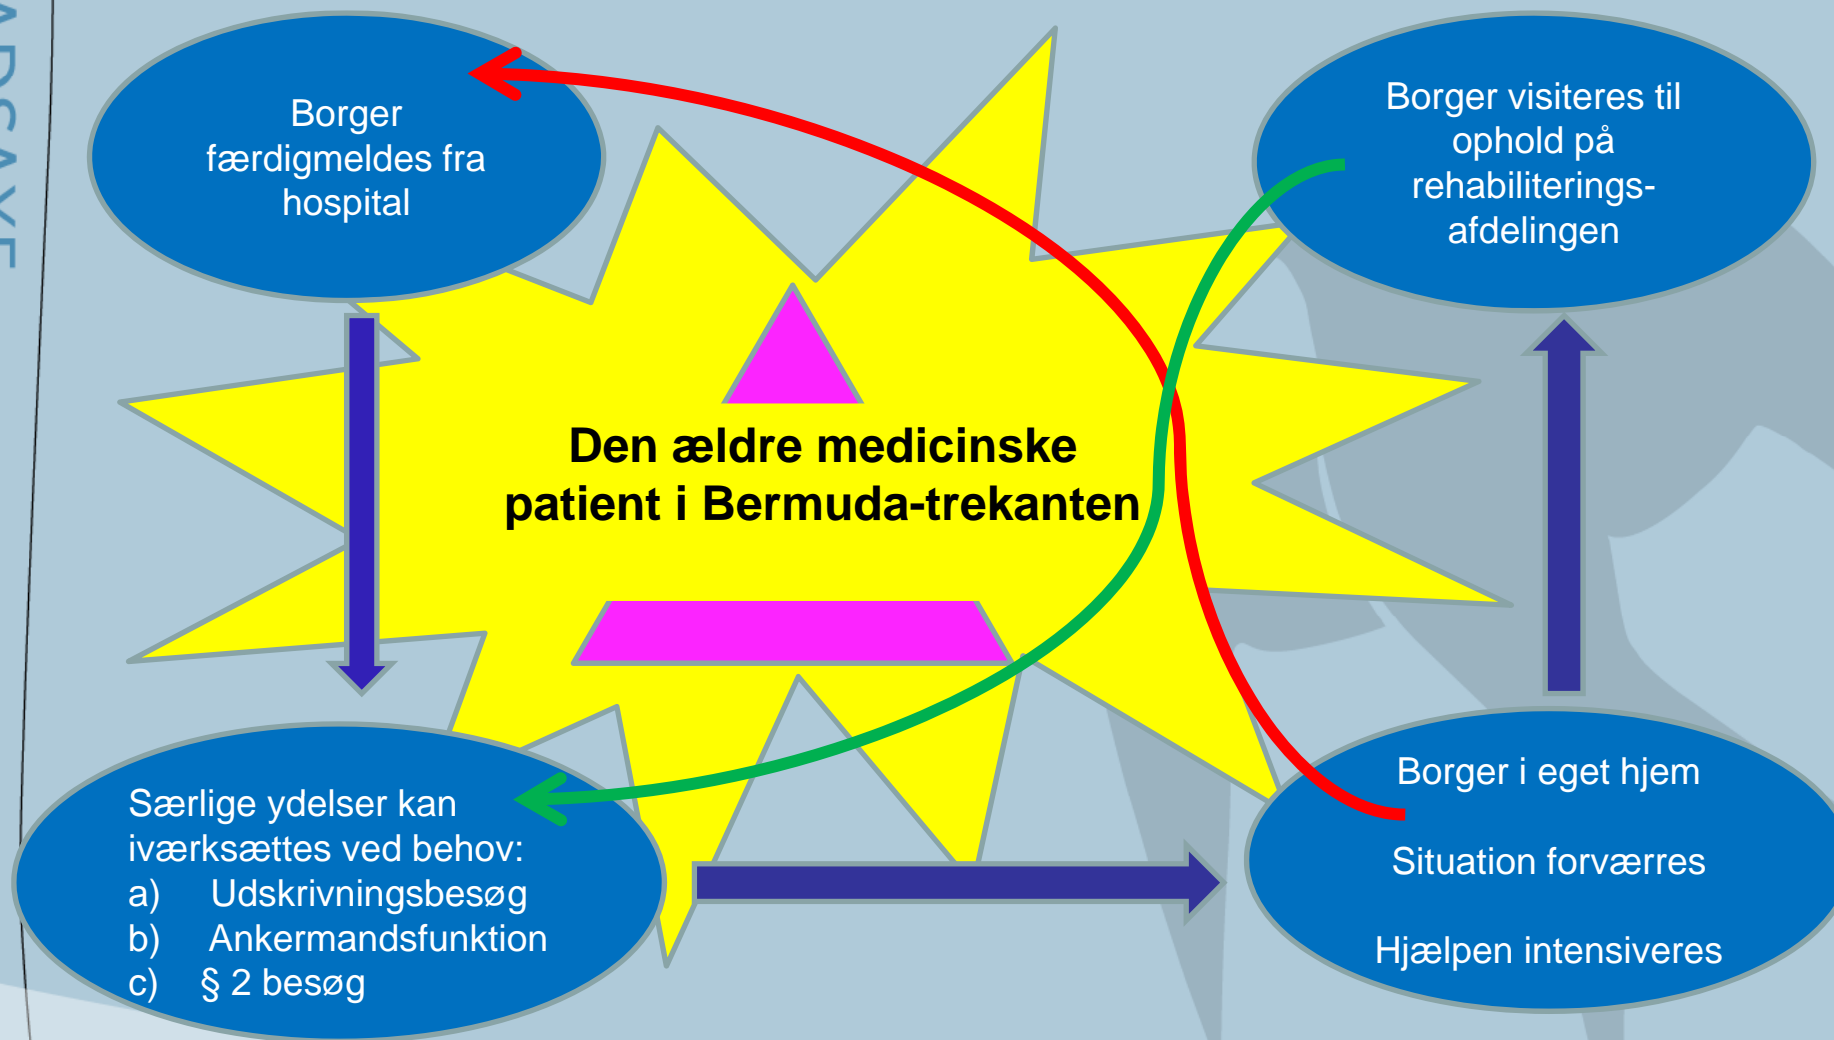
Borger færdigmeldes fra hospital

Borger visiteres til ophold på rehabiliterings-afdelingen

Den ældre medicinske patient i Bermuda-trekanten

Særlige ydelser kan iværksættes ved behov:
a) Udskrivningsbesøg
b) Ankermandsfunktion
c) § 2 besøg

Borger i eget hjem

Situation forværres

Hjælpen intensiveres